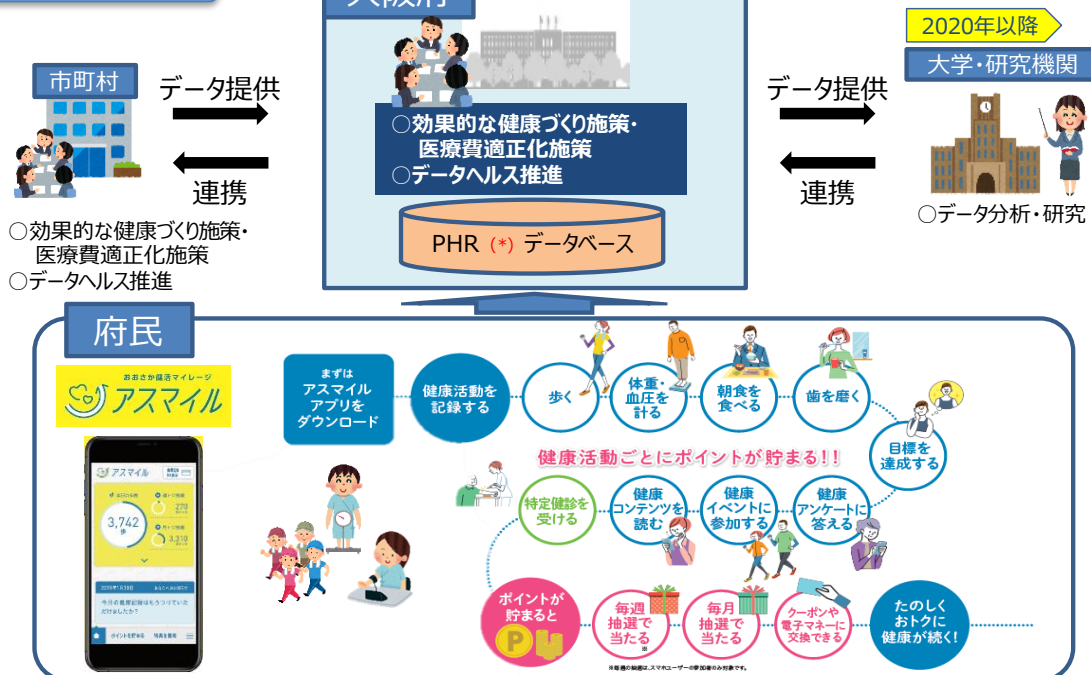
大阪府

2020年以降

市町村

データ提供

連携

○効果的な健康づくり施策・医療費適正化施策
○データヘルス推進

○効果的な健康づくり施策・医療費適正化施策
○データヘルス推進

PHR (*) データベース

データ提供

連携

大学・研究機関

○データ分析・研究

府民

おおさか健活マイレージ
アスマイル

アスマイル
3,742 歩
270
3,310

今月の健康記録はもうつけていただけましたか？

ポイントを貯める　抽選を見る

まずはアスマイルアプリをダウンロード

健康活動を記録する

歩く

体重・血圧を計る

朝食を食べる

歯を磨く

目標を達成する

健康活動ごとにポイントが貯まる!!

特定健診を受ける

健康コンテンツを読む

健康イベントに参加する

健康アンケートに答える

ポイントが貯まると

P

毎週抽選で当たる※

毎月抽選で当たる

クーポンや電子マネーに交換できる

たのしくおトクに健康が続く!

※毎週の抽選は、スマホユーザーの参加者のみ対象です。